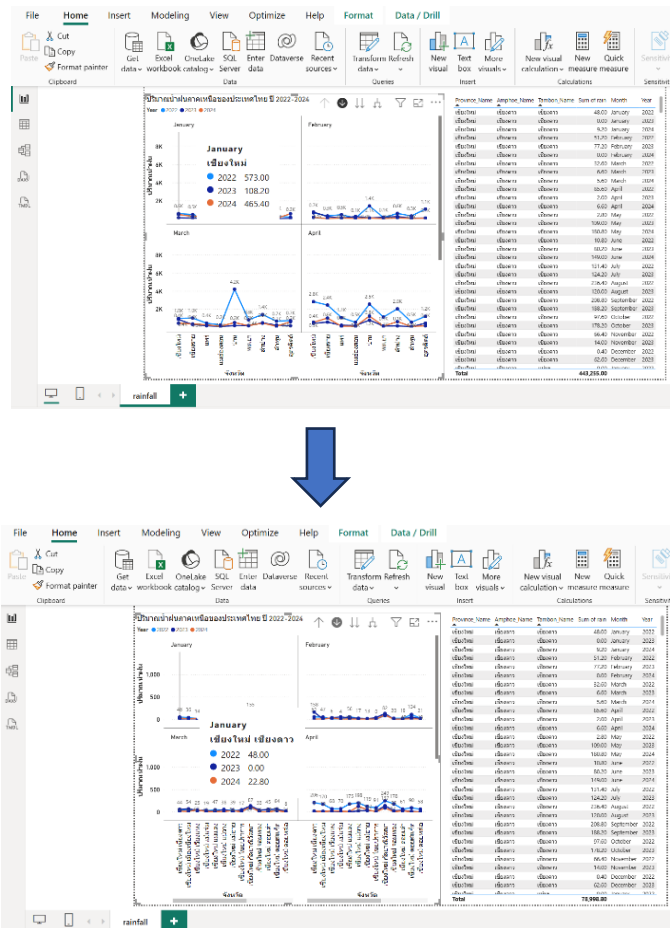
File Home Insert Modeling View Optimize Help Format Data / Drill

Paste Cut Copy Format painter Clipboard

Get data Excel workbook OneLake catalog SQL Server Enter data Dataverse Recent sources Data

Transform data Refresh Queries

New visual Text box More visuals Insert

New visual calculation New measure Quick measure Calculations

Sensitivity

ปริมาณน้ำฝนภาคเหนือของประเทศไทย ปี 2022-2024

Year 2022 2023 2024

January

February

March

April

January
เชียงใหม่
2022 573.00
2023 108.20
2024 465.40

8K
6K
4K
2K

4.2K
2.8K

จังหวัด

| Province_Name | Amphoe_Name | Tambon_Name | Sum of rain | Month | Year |
|---|---|---|---|---|---|
| เชียงใหม่ | เชียงดาว | เชียงดาว | 48.00 | January | 2022 |
| เชียงใหม่ | เชียงดาว | เชียงดาว | 0.00 | January | 2023 |
| เชียงใหม่ | เชียงดาว | เชียงดาว | 9.20 | January | 2024 |
| เชียงใหม่ | เชียงดาว | เชียงดาว | 51.20 | February | 2022 |
| เชียงใหม่ | เชียงดาว | เชียงดาว | 77.20 | February | 2023 |
| เชียงใหม่ | เชียงดาว | เชียงดาว | 0.00 | February | 2024 |
| เชียงใหม่ | เชียงดาว | เชียงดาว | 32.60 | March | 2022 |
| Total | | | 443,255.80 | | |

rainfall +

File Home Insert Modeling View Optimize Help Format Data / Drill

Paste Cut Copy Format painter Clipboard

Get data Excel workbook OneLake catalog SQL Server Enter data Dataverse Recent sources Data

Transform data Refresh Queries

New visual Text box More visuals Insert

New visual calculation New measure Quick measure Calculations

Sensitivity

ปริมาณน้ำฝนภาคเหนือของประเทศไทย ปี 2022-2024

January

February

March

April

1,000
500
0

January
เชียงใหม่ เชียงดาว
2022 48.00
2023 0.00
2024 22.80

จังหวัด

| Province_Name | Amphoe_Name | Tambon_Name | Sum of rain | Month | Year |
|---|---|---|---|---|---|
| เชียงใหม่ | เชียงดาว | เชียงดาว | 48.00 | January | 2022 |
| เชียงใหม่ | เชียงดาว | เชียงดาว | 0.00 | January | 2023 |
| เชียงใหม่ | เชียงดาว | เชียงดาว | 9.20 | January | 2024 |
| Total | | | 78,998.80 | | |

rainfall +